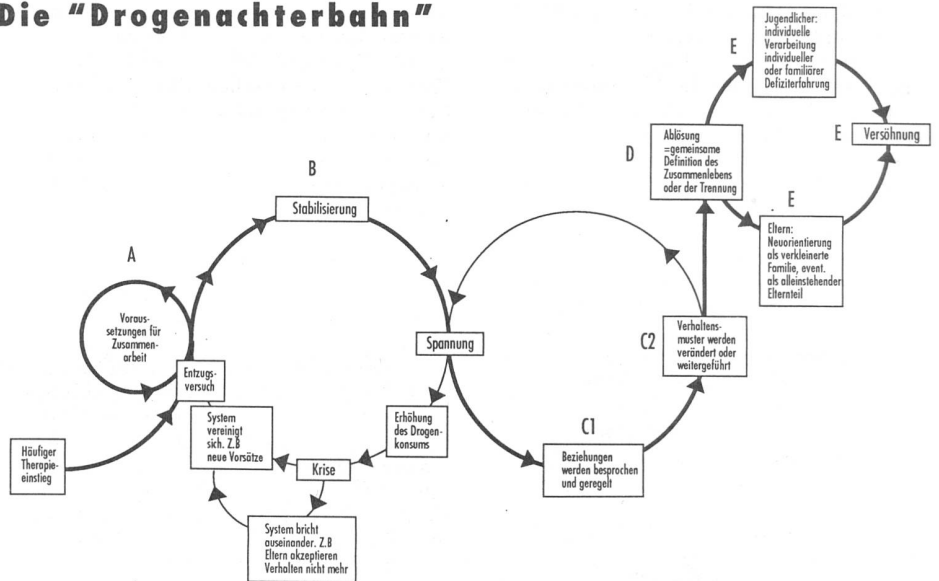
Die "Drogenachterbahn"

A

Voraussetzungen für Zusammenarbeit

B

Stabilisierung

Entzugsversuch

Häufiger Therapieeinstieg

System vereinigt sich. Z.B neue Vorsätze

Krise

System bricht auseinander. Z.B Eltern akzeptieren Verhalten nicht mehr

Erhöhung des Drogenkonsums

Spannung

C1

Beziehungen werden besprochen und geregelt

C2

Verhaltensmuster werden verändert oder weitergeführt

D

Ablösung =gemeinsame Definition des Zusammenlebens oder der Trennung

E

Jugendlicher: individuelle Verarbeitung individueller oder familiärer Defiziterfahrung

E

Versöhnung

E

Eltern: Neuorientierung als verkleinerte Familie, event. als alleinstehender Elternteil